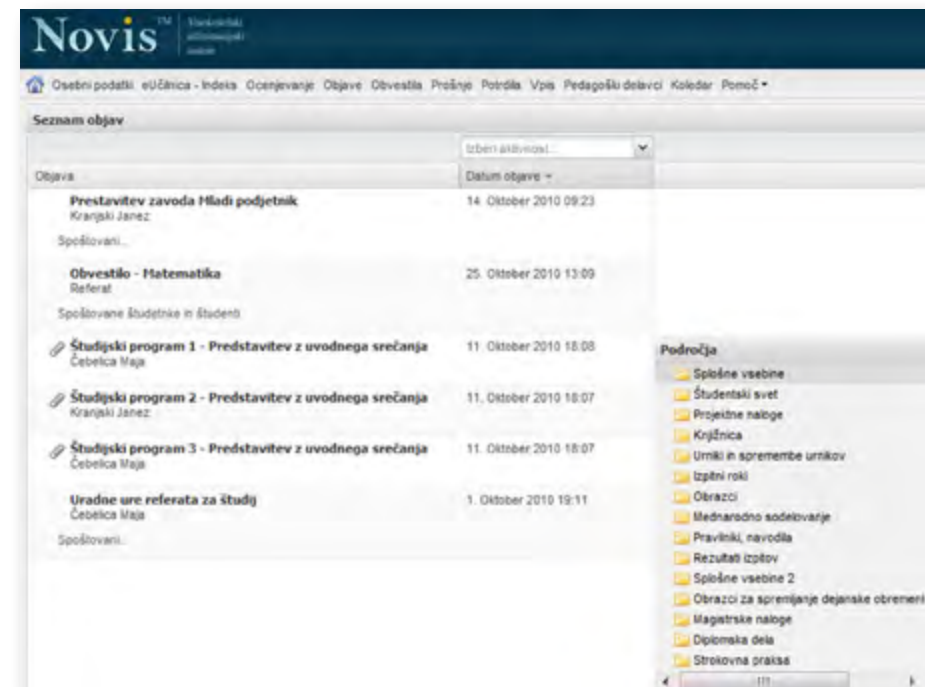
Novis™ Visokošolski informacijski sistem

Osebni podatki eUčilnica - Indeks Ocenjevanje Objave Obvestila Prošnje Potrdila Vpis Pedagoški delavci Koledar Pomoč ▾

Seznam objav

Izberi aktivnost...

| Objava | Datum objave ▾ |
|---|---|
| Prestavitev zavoda Mladi podjetnik<br>Kranjski Janez<br>Spoštovani... | 14. Oktober 2010 09:23 |
| Obvestilo - Matematika<br>Referat<br>Spoštovane študentke in študenti | 25. Oktober 2010 13:09 |
| Študijski program 1 - Predstavitev z uvodnega srečanja<br>Čebelica Maja | 11. Oktober 2010 18:08 |
| Študijski program 2 - Predstavitev z uvodnega srečanja<br>Kranjski Janez | 11. Oktober 2010 18:07 |
| Študijski program 3 - Predstavitev z uvodnega srečanja<br>Čebelica Maja | 11. Oktober 2010 18:07 |
| Uradne ure referata za študij<br>Čebelica Maja<br>Spoštovani... | 1. Oktober 2010 19:11 |

Področja
Splošne vsebine
Študentski svet
Projektne naloge
Knjižnica
Urniki in spremembe urnikov
Izpitni roki
Obrazci
Mednarodno sodelovanje
Pravilniki, navodila
Rezultati izpitov
Splošne vsebine 2
Obrazci za spremljanje dejanske obremeni
Magistrske naloge
Diplomska dela
Strokovna praksa